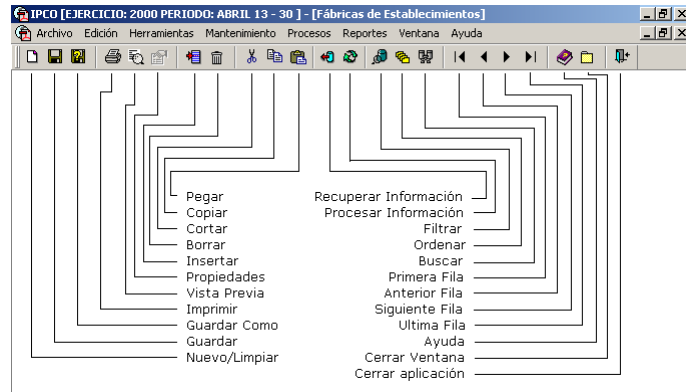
IPCO [EJERCICIO: 2000 PERIODO: ABRIL 13 - 30 ] - [Fábricas de Establecimientos]

Archivo Edición Herramientas Mantenimiento Procesos Reportes Ventana Ayuda

Pegar
Copiar
Cortar
Borrar
Insertar
Propiedades
Vista Previa
Imprimir
Guardar Como
Guardar
Nuevo/Limpiar

Recuperar Información
Procesar Información
Filtrar
Ordenar
Buscar
Primera Fila
Anterior Fila
Siguiente Fila
Ultima Fila
Ayuda
Cerrar Ventana
Cerrar aplicación